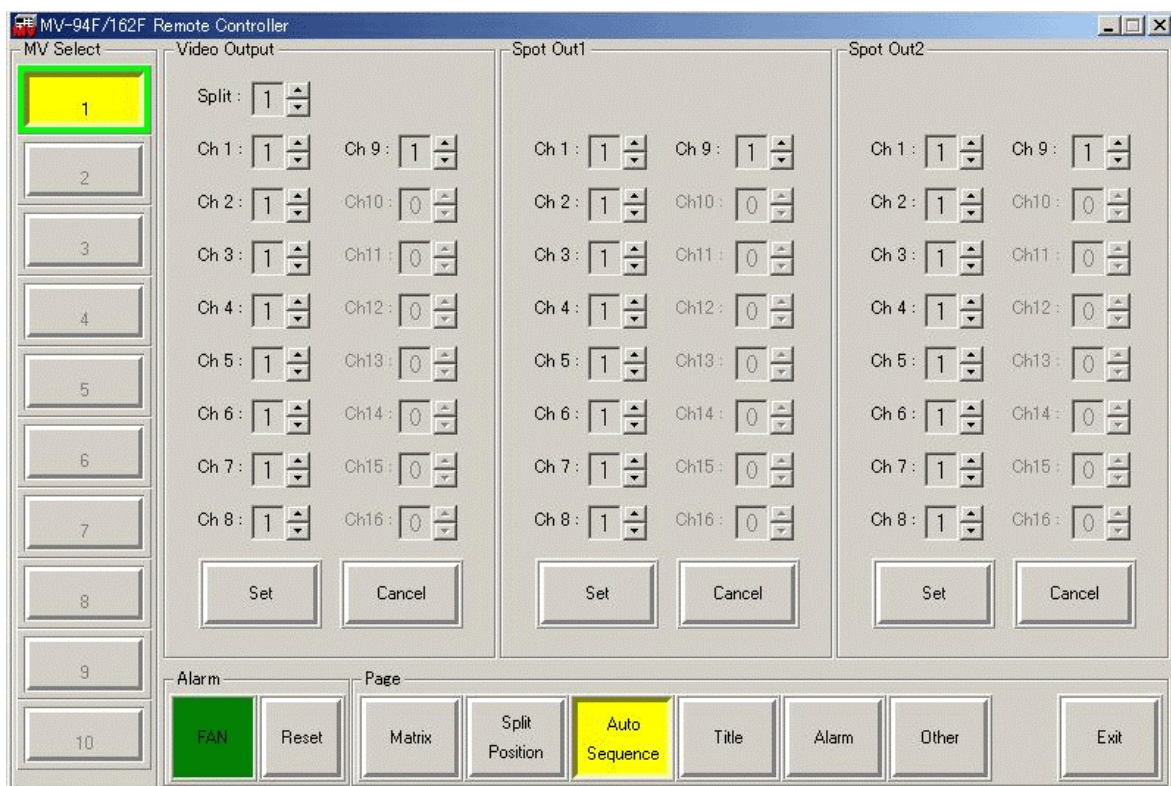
MV-94F/162F Remote Controller

MV Select
1
2
3
4
5
6
7
8
9
10

Video Output
Split : 1
Ch 1 : 1 Ch 9 : 1
Ch 2 : 1 Ch10 : 0
Ch 3 : 1 Ch11 : 0
Ch 4 : 1 Ch12 : 0
Ch 5 : 1 Ch13 : 0
Ch 6 : 1 Ch14 : 0
Ch 7 : 1 Ch15 : 0
Ch 8 : 1 Ch16 : 0
Set Cancel

Spot Out1
Ch 1 : 1 Ch 9 : 1
Ch 2 : 1 Ch10 : 0
Ch 3 : 1 Ch11 : 0
Ch 4 : 1 Ch12 : 0
Ch 5 : 1 Ch13 : 0
Ch 6 : 1 Ch14 : 0
Ch 7 : 1 Ch15 : 0
Ch 8 : 1 Ch16 : 0
Set Cancel

Spot Out2
Ch 1 : 1 Ch 9 : 1
Ch 2 : 1 Ch10 : 0
Ch 3 : 1 Ch11 : 0
Ch 4 : 1 Ch12 : 0
Ch 5 : 1 Ch13 : 0
Ch 6 : 1 Ch14 : 0
Ch 7 : 1 Ch15 : 0
Ch 8 : 1 Ch16 : 0
Set Cancel

Alarm
FAN Reset

Page
Matrix
Split Position
Auto Sequence
Title
Alarm
Other
Exit